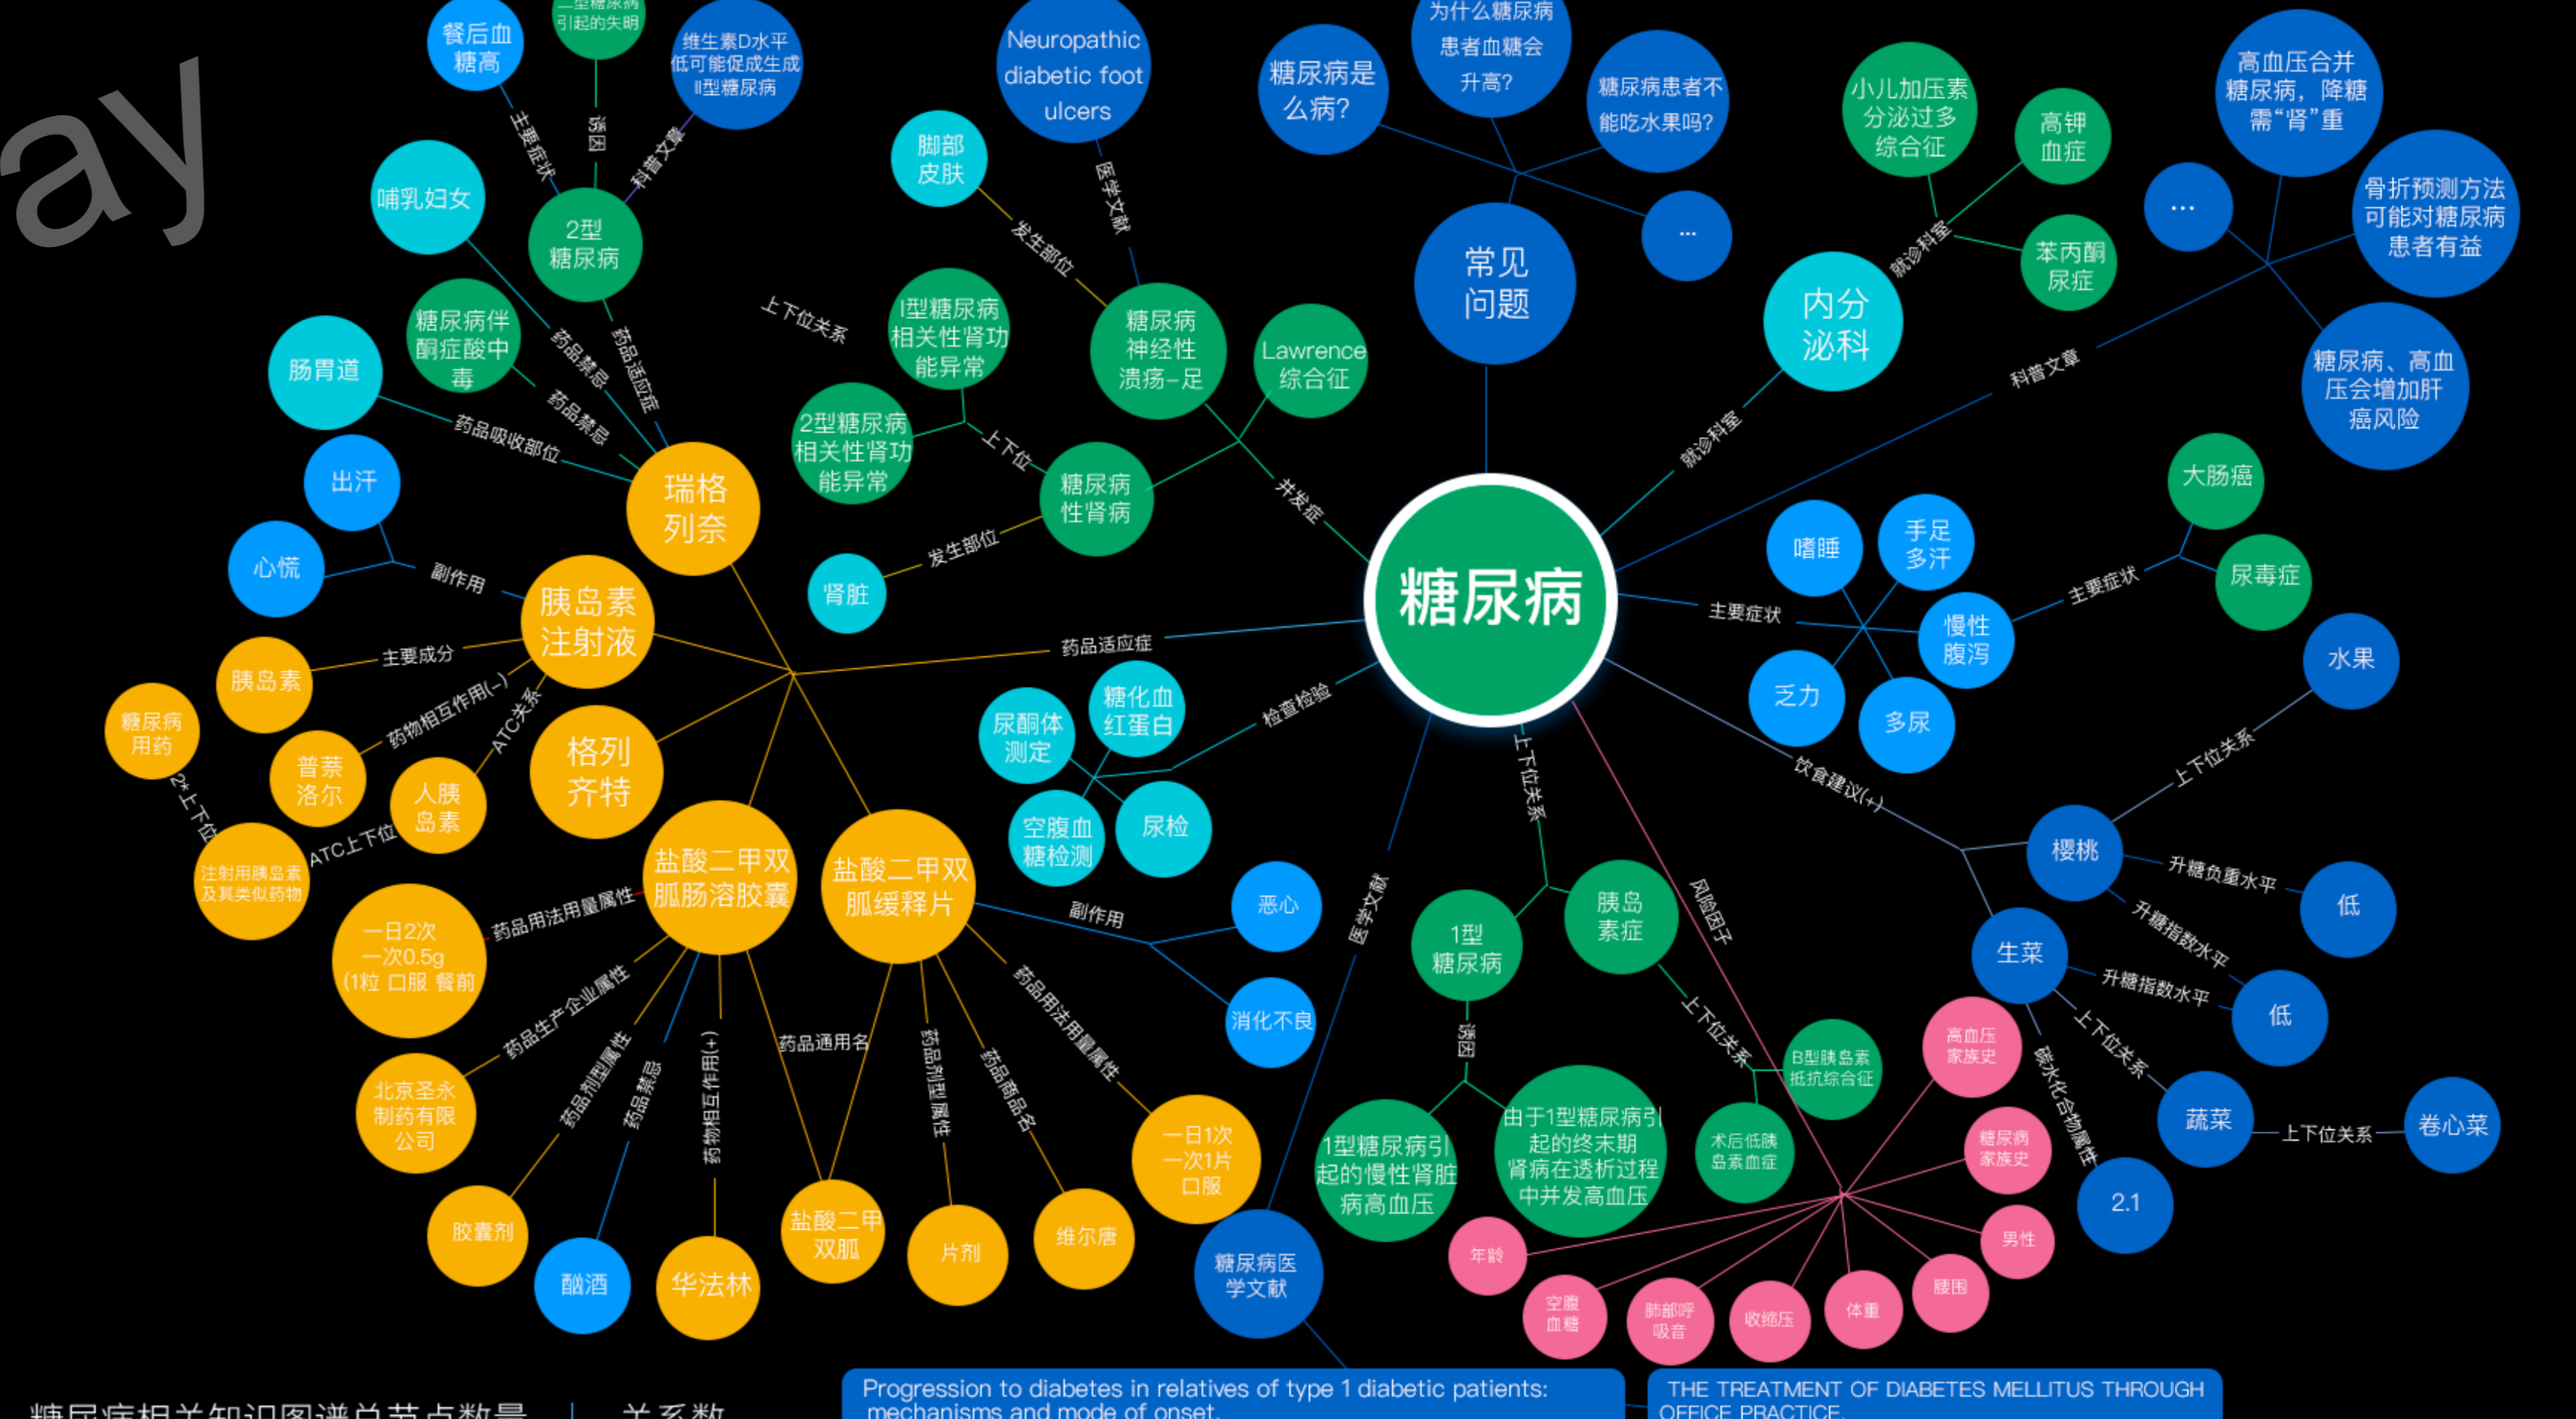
ay

餐后血糖高
二型糖尿病引起的失明
维生素D水平低可能促成生成II型糖尿病
主要症状
诱因
科普文章
Neuropathic diabetic foot ulcers
糖尿病是么病?
为什么糖尿病患者血糖会升高?
糖尿病患者不能吃水果吗?
高血压合并糖尿病,降糖需"肾"重
小儿加压素分泌过多综合征
高钾血症
...
骨折预测方法可能对糖尿病患者有益
哺乳妇女
2型糖尿病
脚部皮肤
医学文献
...
常见问题
苯丙酮尿症
就诊科室
内分泌科
糖尿病伴酮症酸中毒
发生部位
上下位关系
I型糖尿病相关性肾功能异常
糖尿病神经性溃疡-足
Lawrence综合征
糖尿病、高血压会增加肝癌风险
肠胃道
药品禁忌
药品适应症
药品禁忌
药品吸收部位
2型糖尿病相关性肾功能异常
上下位
糖尿病性肾病
并发症
就诊科室
科普文章
瑞格列奈
大肠癌
出汗
发生部位
肾脏
糖尿病
嗜睡
手足多汗
主要症状
尿毒症
心慌
副作用
胰岛素注射液
主要症状
慢性腹泻
水果
胰岛素
主要成分
药品适应症
乏力
多尿
糖尿病用药
药物相互作用(-)
ATC关系
尿酮体测定
糖化血红蛋白
检查检验
上下位关系
普萘洛尔
人胰岛素
格列齐特
空腹血糖检测
尿检
饮食建议(+)
上下位关系
2*上下位
ATC上下位
注射用胰岛素及其类似药物
盐酸二甲双胍肠溶胶囊
盐酸二甲双胍缓释片
副作用
恶心
医学文献
胰岛素症
风险因子
樱桃
升糖负重水平
低
一日2次 一次0.5g (1粒 口服 餐前
药品用法用量属性
1型糖尿病
生菜
升糖指数水平
消化不良
升糖指数水平
低
药品生产企业属性
药品通用名
药品用法用量属性
诱因
上下位关系
B型胰岛素抵抗综合征
高血压家族史
碳水化合物属性
上下位关系
北京圣永制药有限公司
药品剂型属性
药品禁忌
药物相互作用(+)
药品剂型属性
药品商品名
一日1次 一次1片 口服
1型糖尿病引起的慢性肾脏病高血压
由于1型糖尿病引起的终末期肾病在透析过程中并发高血压
术后低胰岛素血症
蔬菜
上下位关系
卷心菜
糖尿病家族史
2.1
胶囊剂
盐酸二甲双胍
片剂
维尔唐
糖尿病医学文献
年龄
男性
酗酒
华法林
空腹血糖
肺部呼吸音
收缩压
体重
腰围
糖尿病相关知识图谱总节点数量 | 关系数
Progression to diabetes in relatives of type 1 diabetic patients: mechanisms and mode of onset.
THE TREATMENT OF DIABETES MELLITUS THROUGH OFFICE PRACTICE.